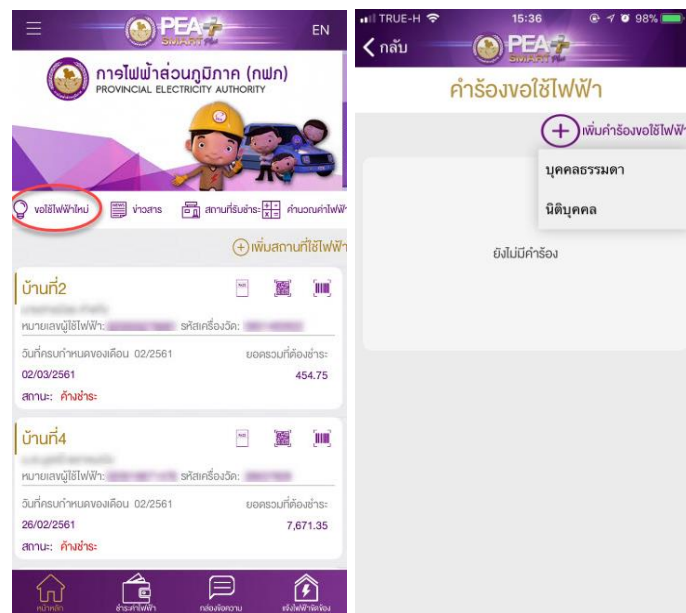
PEA SMART+
EN
การไฟฟ้าส่วนภูมิภาค (กฟภ)
PROVINCIAL ELECTRICITY AUTHORITY

ขอใช้ไฟฟ้าใหม่ ข่าวสาร สถานที่รับชำระ คำนวณค่าไฟฟ้

เพิ่มสถานที่ใช้ไฟฟ้า

บ้านที่2
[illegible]
หมายเลขผู้ใช้ไฟฟ้า: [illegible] รหัสเครื่องวัด: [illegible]
วันที่ครบกำหนดของเดือน 02/2561 ยอดรวมที่ต้องชำระ
02/03/2561 454.75
สถานะ: ค้างชำระ

บ้านที่4
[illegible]
หมายเลขผู้ใช้ไฟฟ้า: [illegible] รหัสเครื่องวัด: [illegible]
วันที่ครบกำหนดของเดือน 02/2561 ยอดรวมที่ต้องชำระ
26/02/2561 7,671.35
สถานะ: ค้างชำระ

หน้าหลัก ชำระค่าไฟฟ้า กล่องข้อความ แจ้งไฟฟ้าขัดข้อง

TRUE-H 15:36 98%
กลับ
PEA SMART+
คำร้องขอใช้ไฟฟ้า
เพิ่มคำร้องขอใช้ไฟฟ้
บุคคลธรรมดา
นิติบุคคล
ยังไม่มีคำร้อง